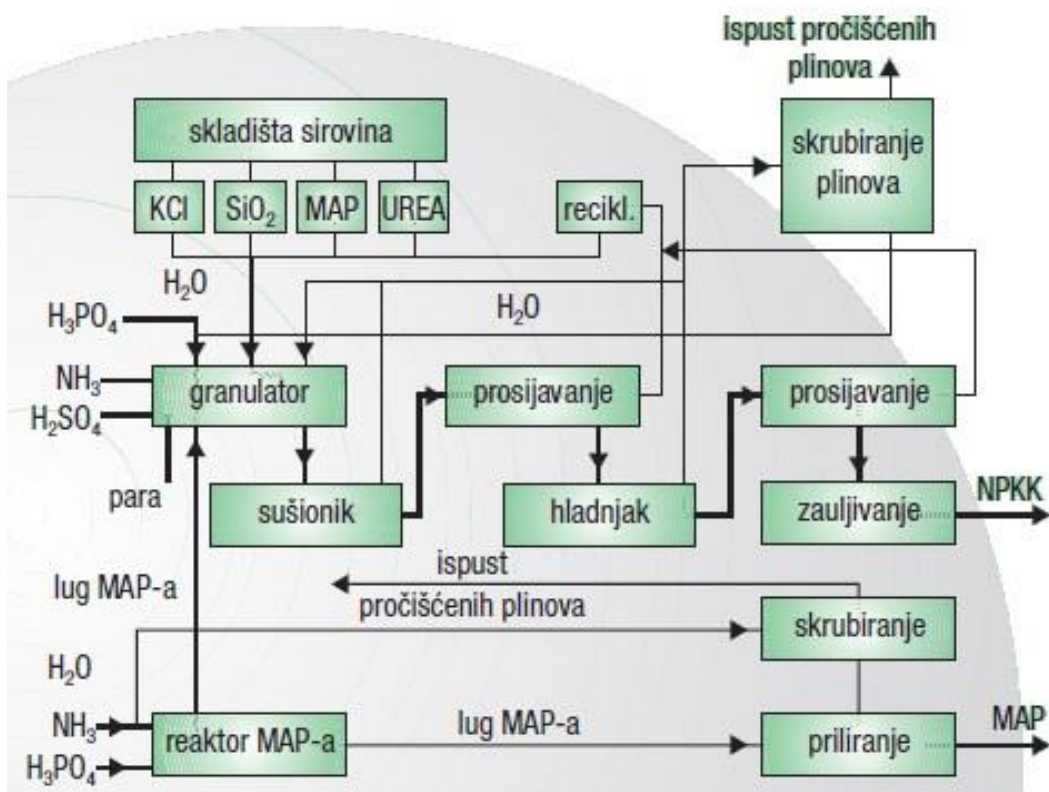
ispust pročišćenih plinova

skladišta sirovina

KCl

$SiO_2$

MAP

UREA

recikl.

skrubiranje plinova

$H_2O$

$H_2O$

$H_3PO_4$

$NH_3$

$H_2SO_4$

granulator

para

prosijavanje

prosijavanje

sušionik

hladnjak

zauljivanje

NPKK

ispust pročišćenih plinova

lug MAP-a

skrubiranje

$H_2O$

$NH_3$

$H_3PO_4$

reaktor MAP-a

lug MAP-a

priliranje

MAP